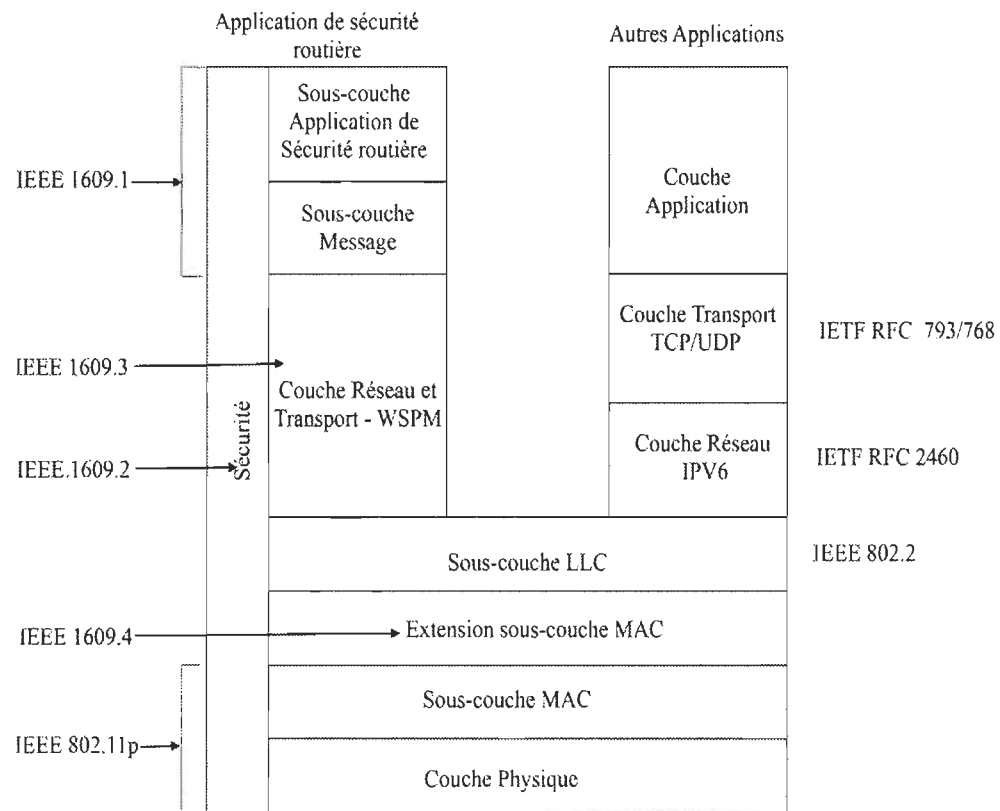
Application de sécurité routière

Autres Applications

IEEE 1609.1

Sous-couche Application de Sécurité routière

Sous-couche Message

Couche Application

Couche Transport TCP/UDP

IETF RFC 793/768

IEEE 1609.3

Couche Réseau et Transport - WSPM

Sécurité

IEEE.1609.2

Couche Réseau IPV6

IETF RFC 2460

Sous-couche LLC

IEEE 802.2

IEEE 1609.4

Extension sous-couche MAC

Sous-couche MAC

IEEE 802.11p

Couche Physique